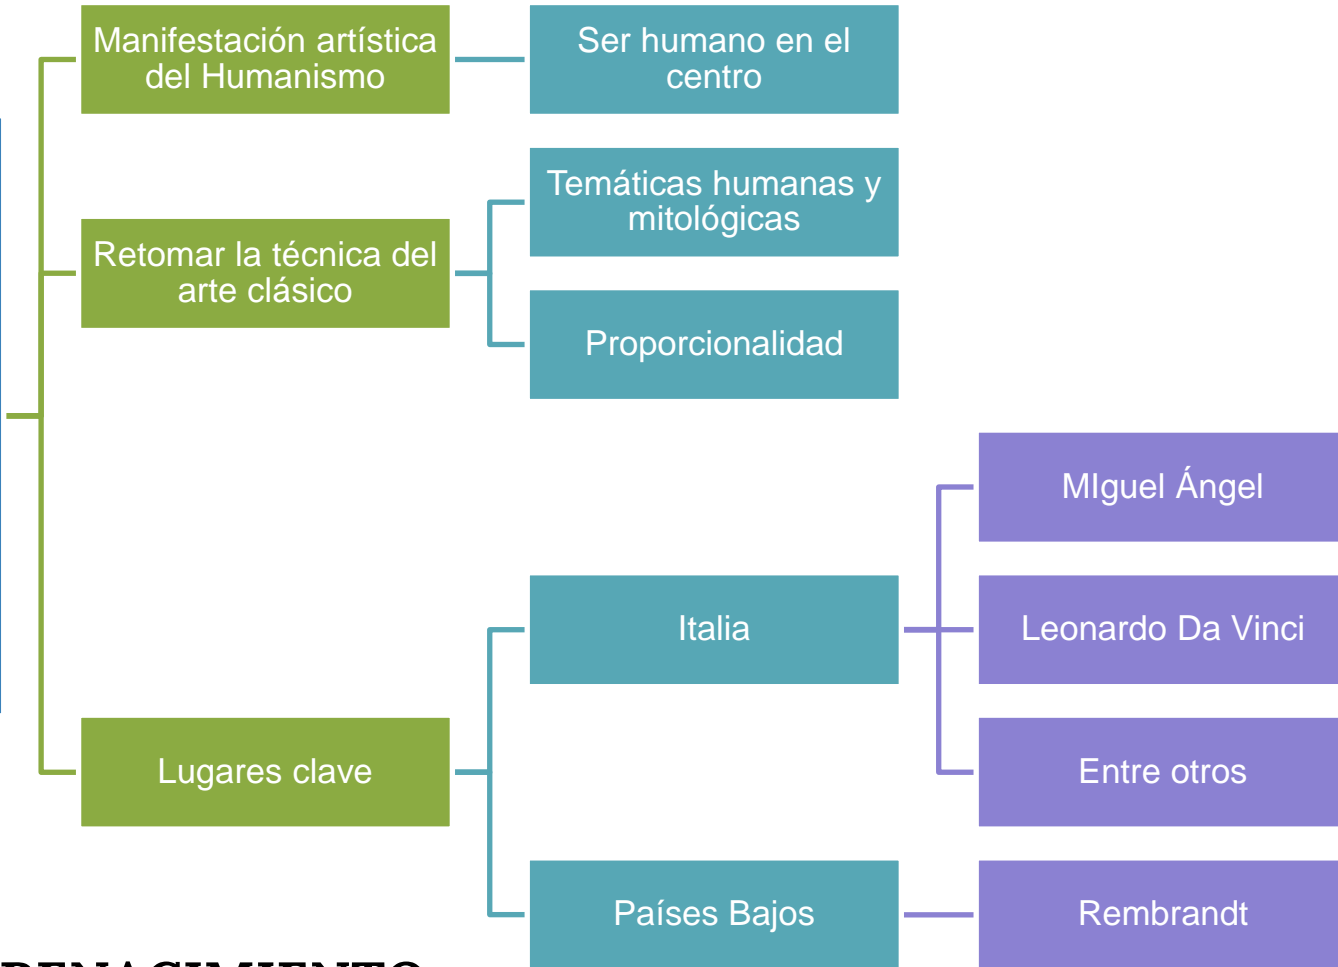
Manifestación artística del Humanismo

Ser humano en el centro

Retomar la técnica del arte clásico

Temáticas humanas y mitológicas

Proporcionalidad

Lugares clave

Italia

MIguel Ángel

Leonardo Da Vinci

Entre otros

Países Bajos

Rembrandt

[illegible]